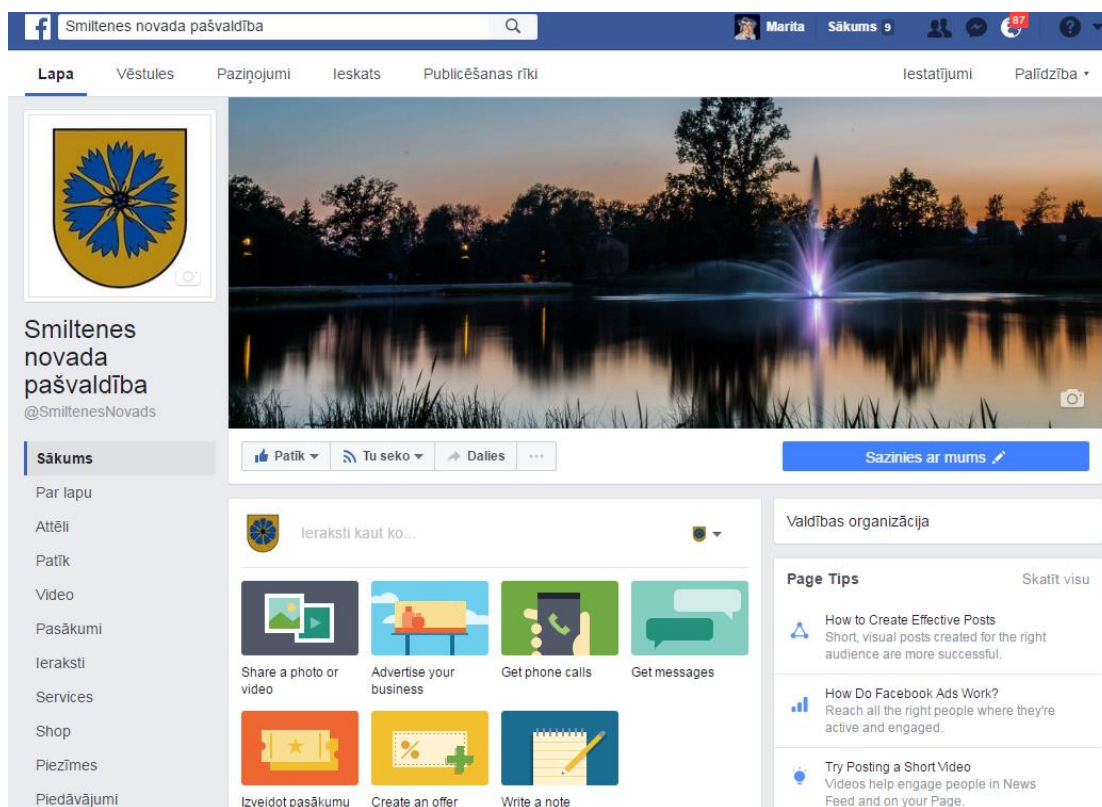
Smiltenes novada pašvaldība

Marita Sākums 9 87

Lapa Vēstules Paziņojumi Ieskats Publicēšanas rīki Iestatījumi Palīdzība

Smiltenes novada pašvaldība
@SmiltenesNovads

Sākums
Par lapu
Attēli
Patīk
Video
Pasākumi
Ieraksti
Services
Shop
Piezīmes
Piedāvājumi

Patīk Tu seko Dalies ...

Sazinies ar mums

Ieraksti kaut ko...

Share a photo or video
Advertise your business
Get phone calls
Get messages
Izveidot pasākumu
Create an offer
Write a note

Valdības organizācija

Page Tips Skatīt visu

How to Create Effective Posts
Short, visual posts created for the right audience are more successful.

How Do Facebook Ads Work?
Reach all the right people where they're active and engaged.

Try Posting a Short Video
Videos help engage people in News Feed and on your Page.